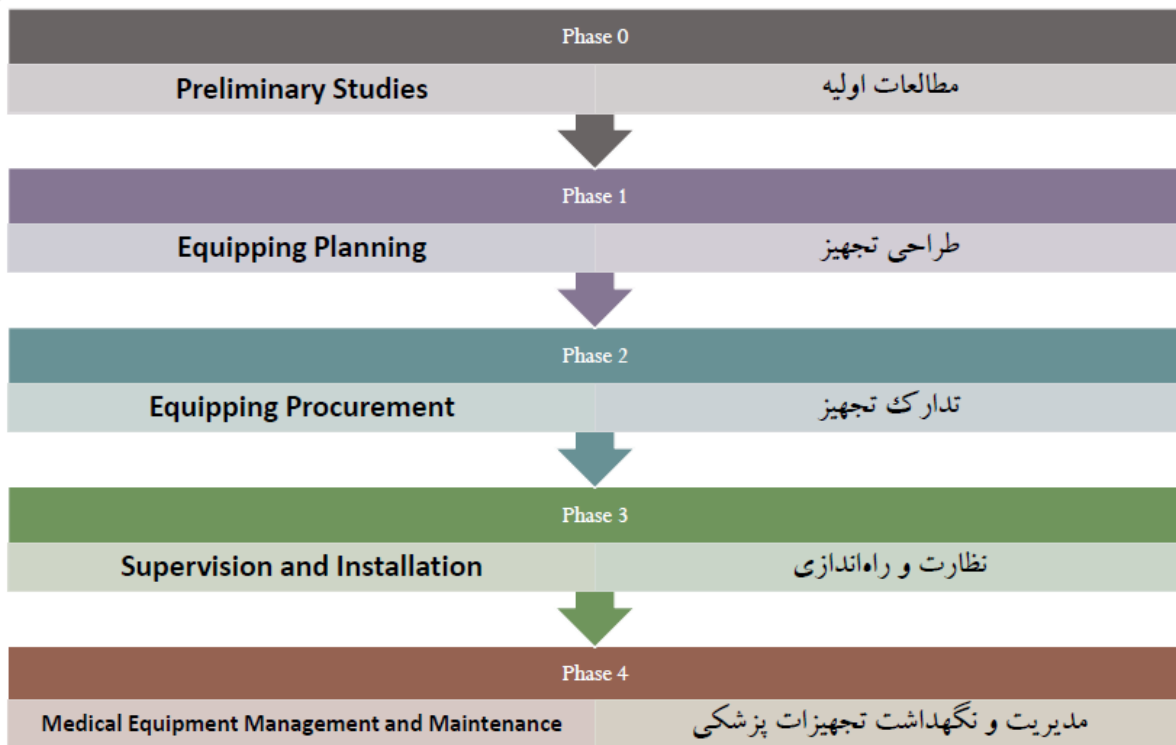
Phase 0

| Preliminary Studies | مطالعات اولیه |
|---|---|

Phase 1

| Equipping Planning | طراحی تجهیز |
|---|---|

Phase 2

| Equipping Procurement | تدارک تجهیز |
|---|---|

Phase 3

| Supervision and Installation | نظارت و راه‌اندازی |
|---|---|

Phase 4

| Medical Equipment Management and Maintenance | مدیریت و نگهداشت تجهیزات پزشکی |
|---|---|